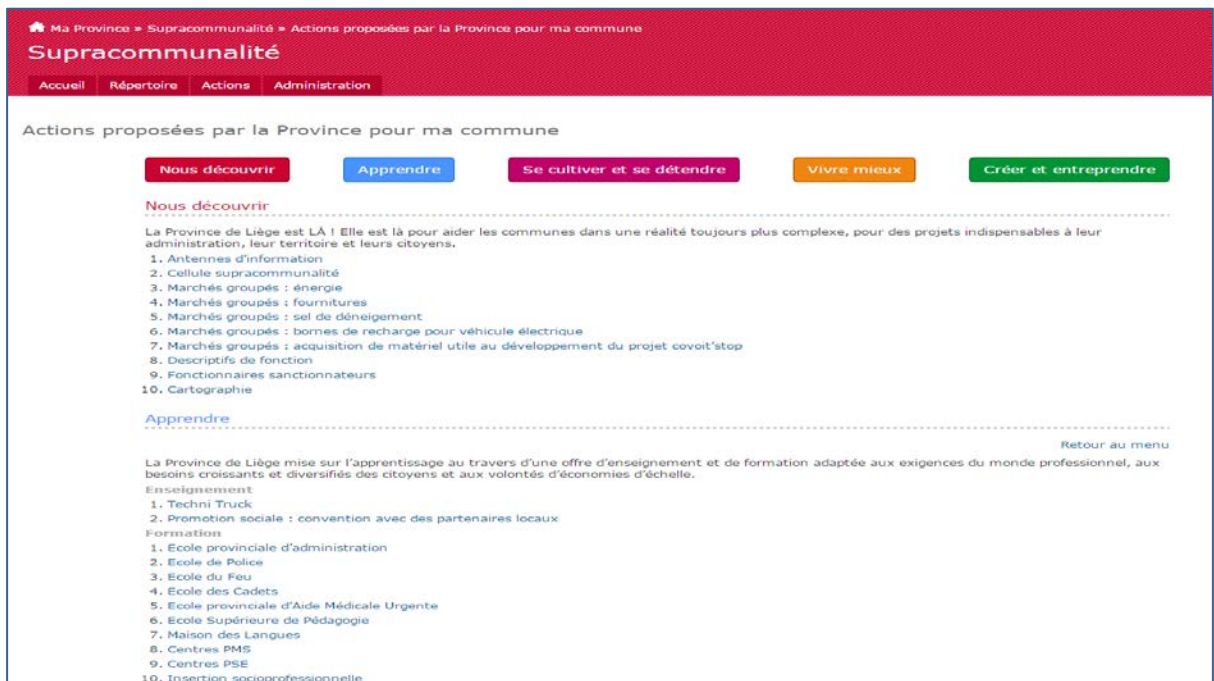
Ma Province » Supracommunalité » Actions proposées par la Province pour ma commune

Supracommunalité

Accueil Répertoire Actions Administration

Actions proposées par la Province pour ma commune

Nous découvrir Apprendre Se cultiver et se détendre Vivre mieux Créer et entreprendre

Nous découvrir

La Province de Liège est LÀ ! Elle est là pour aider les communes dans une réalité toujours plus complexe, pour des projets indispensables à leur administration, leur territoire et leurs citoyens.

1. Antennes d'information
2. Cellule supracommunalité
3. Marchés groupés : énergie
4. Marchés groupés : fournitures
5. Marchés groupés : sel de déneigement
6. Marchés groupés : bornes de recharge pour véhicule électrique
7. Marchés groupés : acquisition de matériel utile au développement du projet covoit'stop
8. Descriptifs de fonction
9. Fonctionnaires sanctionnateurs
10. Cartographie

Apprendre

Retour au menu

La Province de Liège mise sur l'apprentissage au travers d'une offre d'enseignement et de formation adaptée aux exigences du monde professionnel, aux besoins croissants et diversifiés des citoyens et aux volontés d'économies d'échelle.

Enseignement
1. Techni Truck
2. Promotion sociale : convention avec des partenaires locaux

Formation
1. École provinciale d'administration
2. Ecole de Police
3. Ecole du Feu
4. École des Cadets
5. Ecole provinciale d'Aide Médicale Urgente
6. Ecole Supérieure de Pédagogie
7. Maison des Langues
8. Centres PMS
9. Centres PSE
10. Insertion socioprofessionnelle